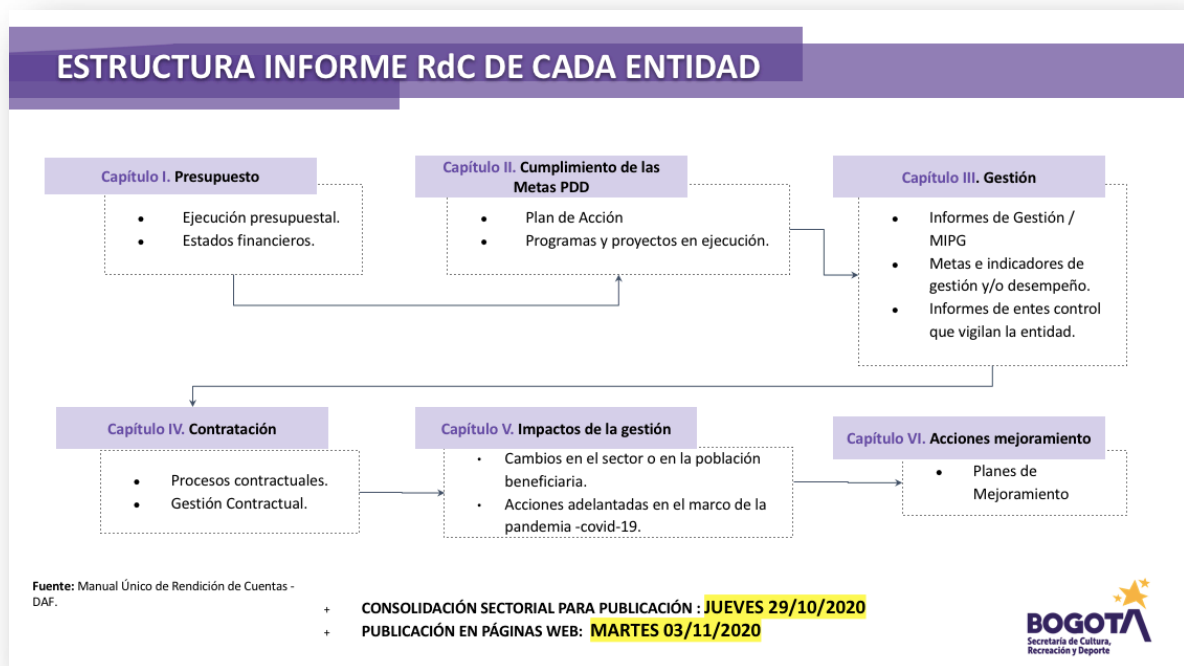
ESTRUCTURA INFORME RdC DE CADA ENTIDAD

Capítulo I. Presupuesto
- Ejecución presupuestal.
- Estados financieros.

Capítulo II. Cumplimiento de las Metas PDD
- Plan de Acción
- Programas y proyectos en ejecución.

Capítulo III. Gestión
- Informes de Gestión / MIPG
- Metas e indicadores de gestión y/o desempeño.
- Informes de entes control que vigilan la entidad.

Capítulo IV. Contratación
- Procesos contractuales.
- Gestión Contractual.

Capítulo V. Impactos de la gestión
- Cambios en el sector o en la población beneficiaria.
- Acciones adelantadas en el marco de la pandemia -covid-19.

Capítulo VI. Acciones mejoramiento
- Planes de Mejoramiento

Fuente: Manual Único de Rendición de Cuentas - DAF.

+ CONSOLIDACIÓN SECTORIAL PARA PUBLICACIÓN : JUEVES 29/10/2020
+ PUBLICACIÓN EN PÁGINAS WEB: MARTES 03/11/2020

BOGOTÁ
Secretaría de Cultura, Recreación y Deporte